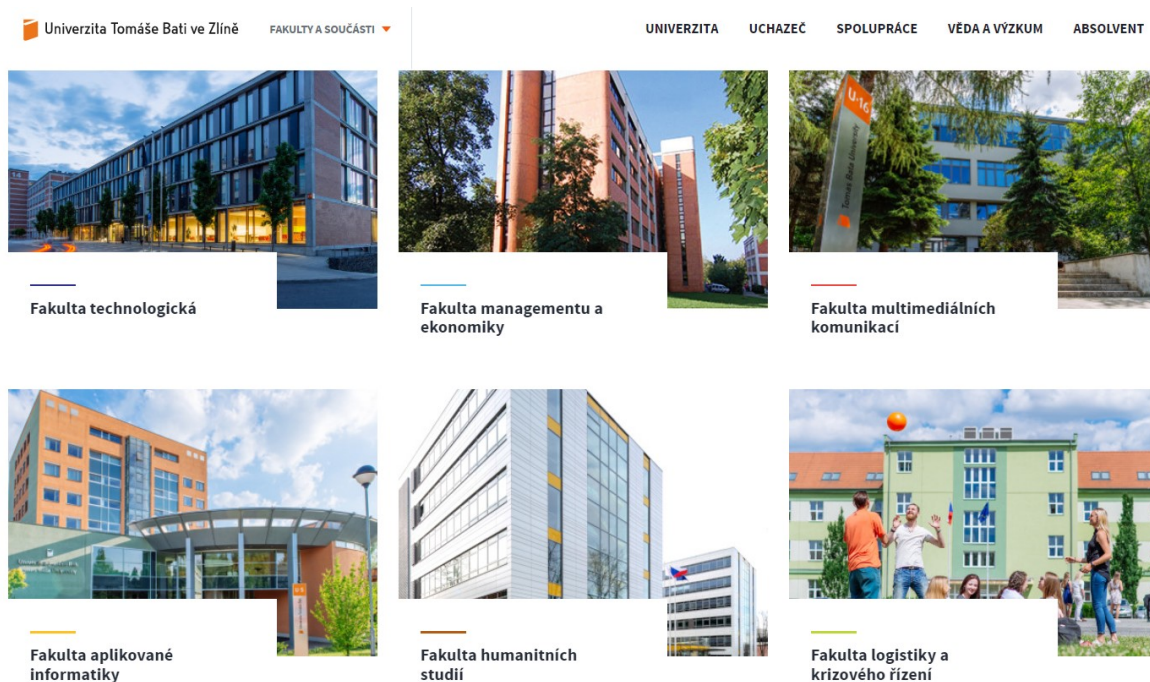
Univerzita Tomáše Bati ve Zlíně FAKULTY A SOUČÁSTI

UNIVERZITA UCHAZEČ SPOLUPRÁCE VĚDA A VÝZKUM ABSOLVENT

U-16 Tomas Bata University

Fakulta technologická

Fakulta managementu a ekonomiky

Fakulta multimediálních komunikací

Fakulta aplikované informatiky

Fakulta humanitních studií

Fakulta logistiky a krizového řízení